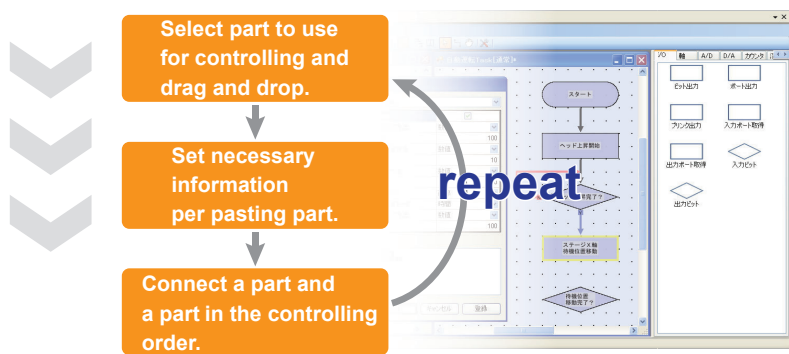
Select part to use for controlling and drag and drop.

Set necessary information per pasting part.

Connect a part and a part in the controlling order.

repeat

スタート

ヘッド上昇開始

ステージX軸 待機位置移動

待機位置 移動完了？

ビット出力

ポート出力

フリップ出力

入力ポート取得

出力ポート取得

入力ビット

出力ビット

I/O

軸

A/D

D/A

カウンタ

キャンセル

登録

100

100